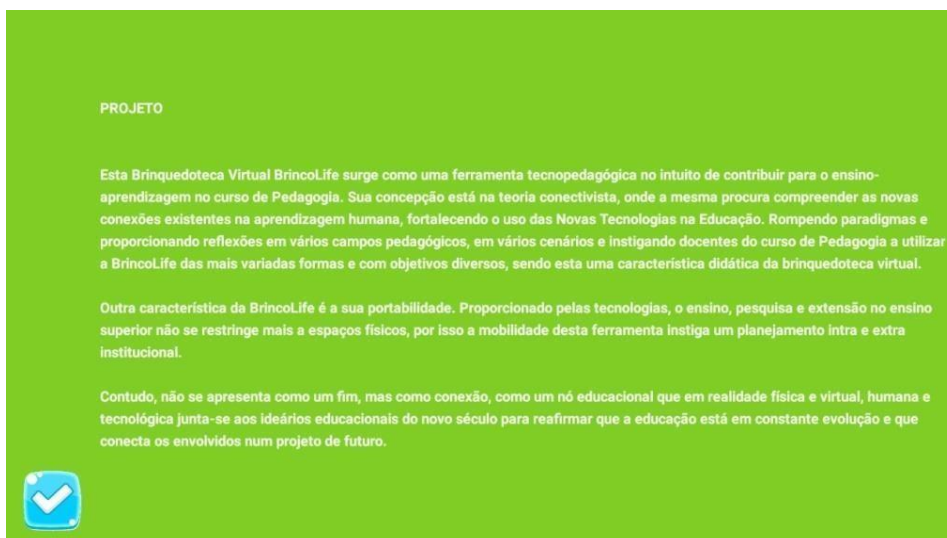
PROJETO

Esta Brinquedoteca Virtual BrincoLife surge como uma ferramenta tecnopedagógica no intuito de contribuir para o ensino-aprendizagem no curso de Pedagogia. Sua concepção está na teoria conectivista, onde a mesma procura compreender as novas conexões existentes na aprendizagem humana, fortalecendo o uso das Novas Tecnologias na Educação. Rompendo paradigmas e proporcionando reflexões em vários campos pedagógicos, em vários cenários e instigando docentes do curso de Pedagogia a utilizar a BrincoLife das mais variadas formas e com objetivos diversos, sendo esta uma característica didática da brinquedoteca virtual.

Outra característica da BrincoLife é a sua portabilidade. Proporcionado pelas tecnologias, o ensino, pesquisa e extensão no ensino superior não se restringe mais a espaços físicos, por isso a mobilidade desta ferramenta instiga um planejamento intra e extra institucional.

Contudo, não se apresenta como um fim, mas como conexão, como um nó educacional que em realidade física e virtual, humana e tecnológica junta-se aos ideários educacionais do novo século para reafirmar que a educação está em constante evolução e que conecta os envolvidos num projeto de futuro.